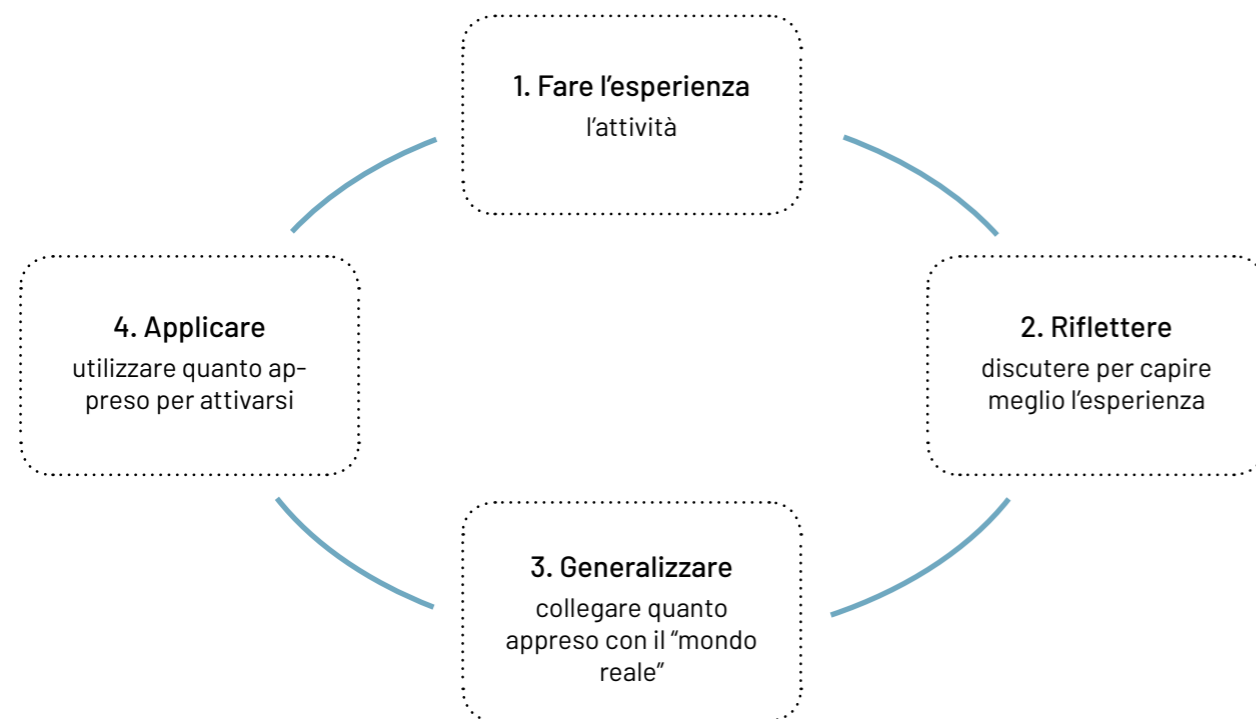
1. Fare l’esperienza
l’attività

2. Riflettere
discutere per capire meglio l’esperienza

3. Generalizzare
collegare quanto appreso con il “mondo reale”

4. Applicare
utilizzare quanto appreso per attivarsi